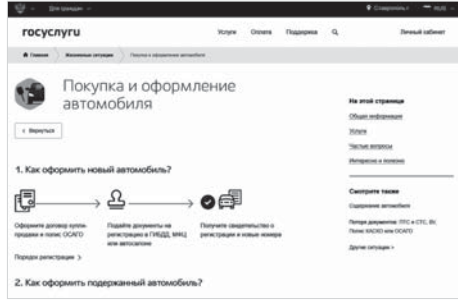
Для граждан

Ставрополь RUS

госуслуги

Услуги Оплата Поддержка

Личный кабинет

Главная Жизненные ситуации Покупка и оформление автомобиля

Покупка и оформление автомобиля

< Вернуться

На этой странице

Общая информация

Услуги

Частые вопросы

Интересно и полезно

1. Как оформить новый автомобиль?

Оформите договор купли-продажи и полис ОСАГО

Подайте документы на регистрацию в ГИБДД, МФЦ или автосалоне

Получите свидетельство о регистрации и новые номера

Порядок регистрации >

Смотрите также

Содержание автомобиля

Потеря документов: ПТС и СТС, ВУ, Полис КАСКО или ОСАГО

Другие ситуации >

2. Как оформить подержанный автомобиль?